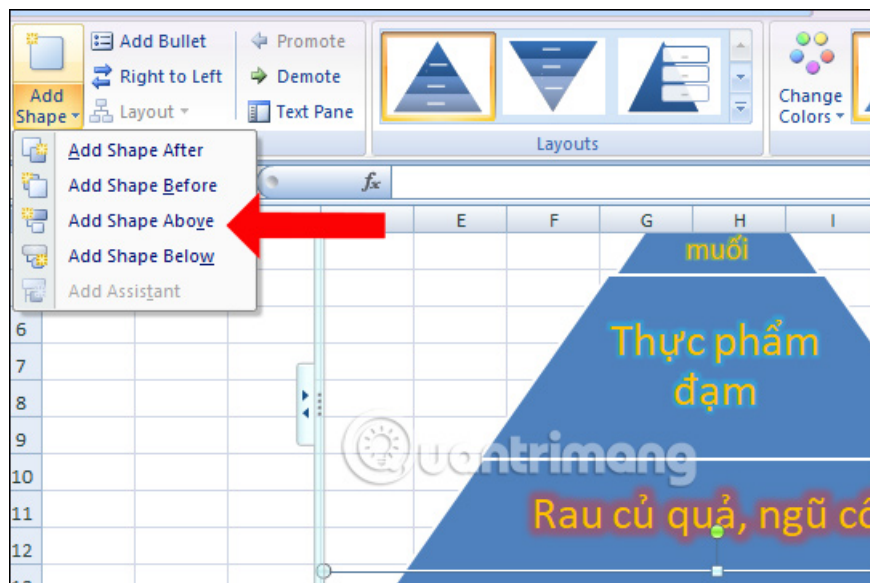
Add Shape
Add Bullet
Right to Left
Layout
Promote
Demote
Text Pane
Layouts
Change Colors

Add Shape After
Add Shape Before
Add Shape Above
Add Shape Below
Add Assistant

$f_x$

E F G H I

6
7
8
9
10
11
12

muối

Thực phẩm đạm

Rau củ quả, ngũ cố

uantrimang